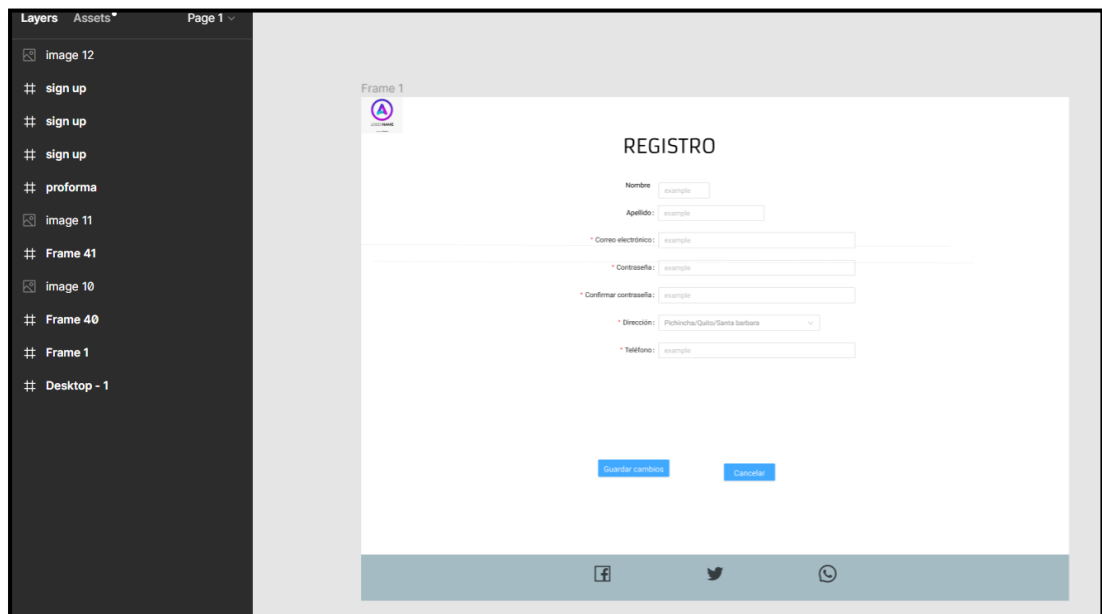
Layers Assets Page 1

image 12

sign up

sign up

sign up

proforma

image 11

Frame 41

image 10

Frame 40

Frame 1

Desktop - 1

Frame 1

A
LOGO NAME

REGISTRO

Nombre example

Apellido : example

* Correo electrónico : example

* Contraseña : example

* Confirmar contraseña : example

* Dirección : Pichincha/Quito/Santa barbara

* Teléfono : example

Guardar cambios

Cancelar